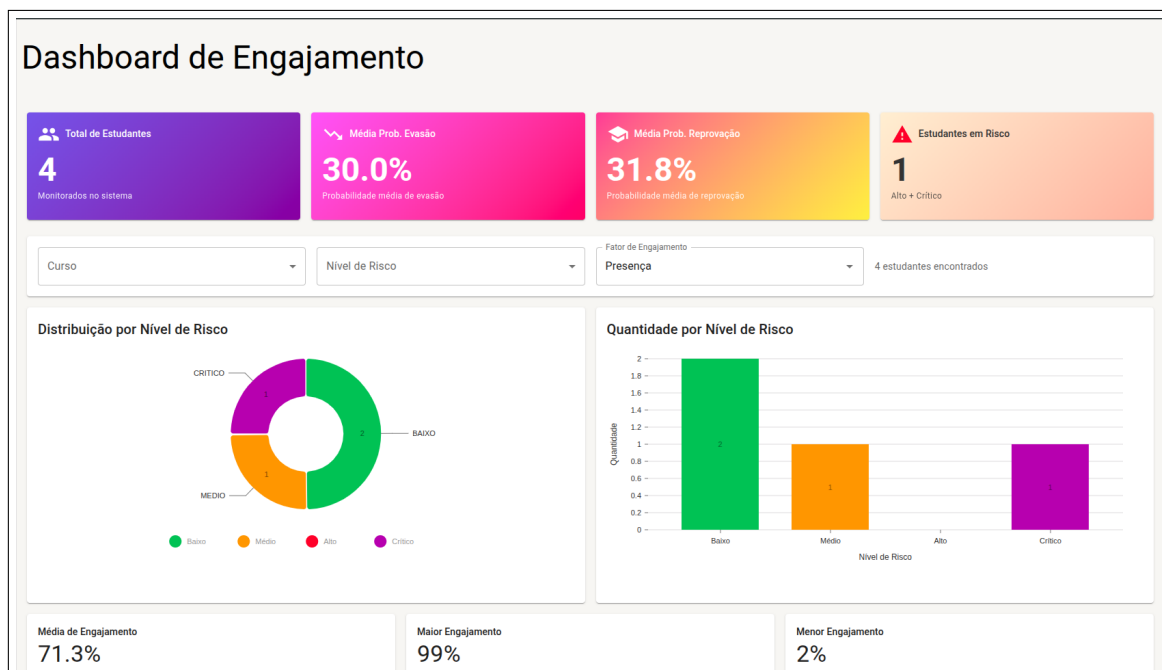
Dashboard de Engajamento

Total de Estudantes
4
Monitorados no sistema

Média Prob. Evasão
30.0%
Probabilidade média de evasão

Média Prob. Reprovação
31.8%
Probabilidade média de reprovação

Estudantes em Risco
1
Alto + Crítico

Curso

Nível de Risco

Fator de Engajamento
Presença

4 estudantes encontrados

Distribuição por Nível de Risco

CRITICO
1
2
BAIXO
1
MEDIO

Baixo Médio Alto Crítico

Quantidade por Nível de Risco

2
1.8
1.6
1.4
1.2
1
0.8
0.6
0.4
0.2
0

Quantidade

2
1
1

Baixo Médio Alto Crítico
Nível de Risco

Média de Engajamento
71.3%

Maior Engajamento
99%

Menor Engajamento
2%